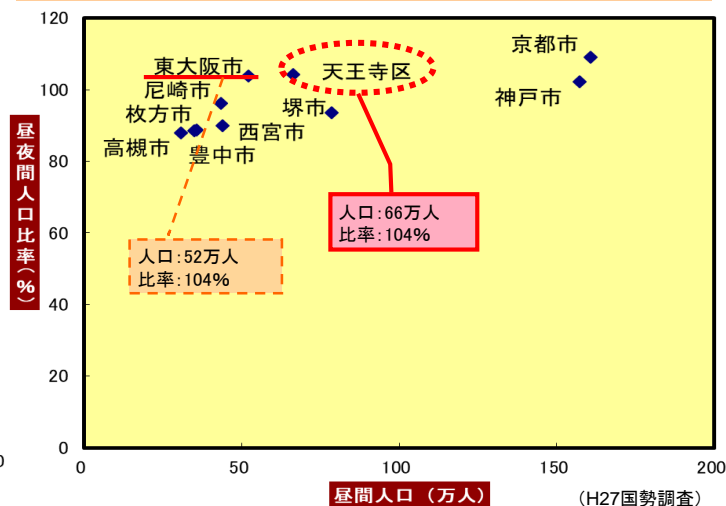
昼夜間人口比率（%）

120
100
80
60
40
20
0

東大阪市
尼崎市
枚方市
高槻市
豊中市
西宮市
堺市
天王寺区
京都市
神戸市

人口：66万人
比率：104%

人口：52万人
比率：104%

0
50
100
150
200

昼間人口（万人）

（H27国勢調査）